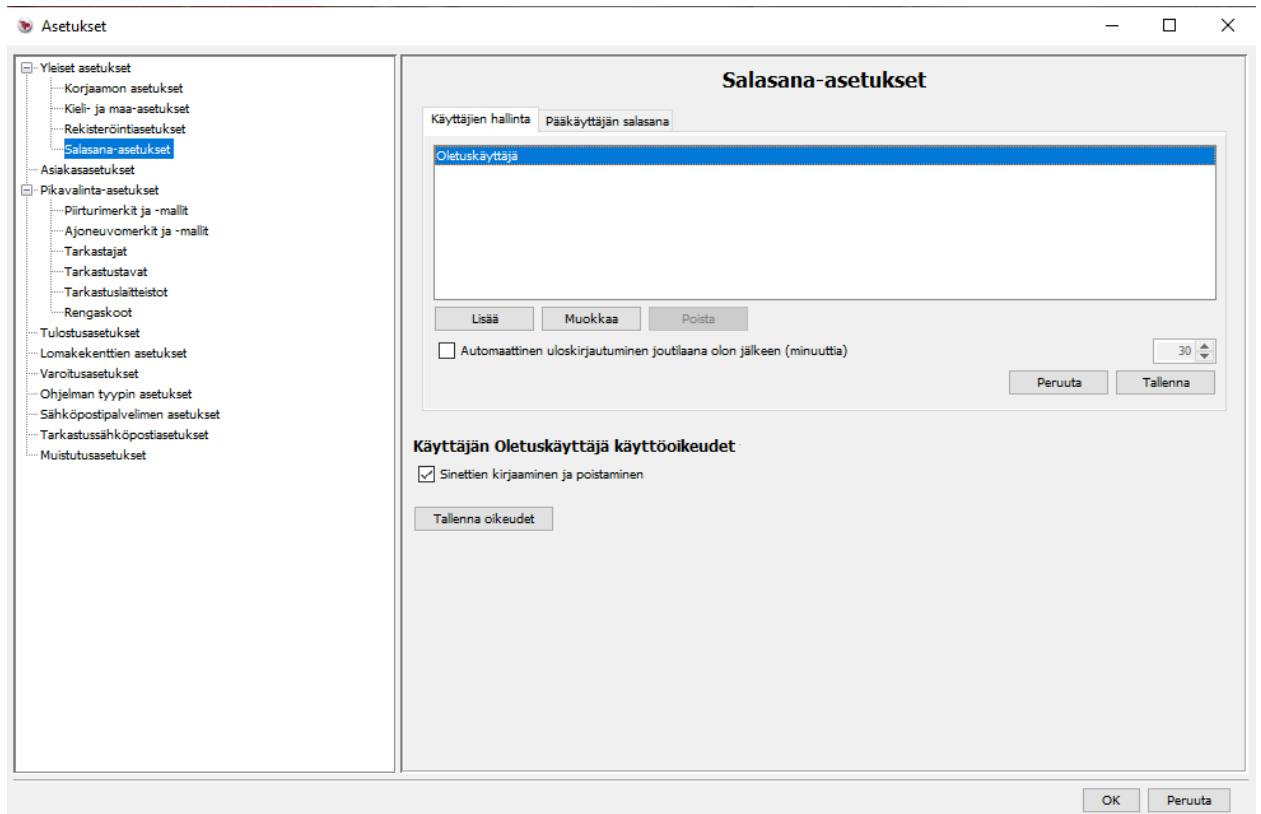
Asetukset

Yleiset asetukset
Korjaamon asetukset
Kieli- ja maa-asetukset
Rekisteröintiasetukset
Salasana-asetukset
Asiakasasetukset
Pikavalinta-asetukset
Piirturimerkit ja -mallit
Ajoneuvomerkit ja -mallit
Tarkastajat
Tarkastustavat
Tarkastuslaitteistot
Rengaskoot
Tulostusasetukset
Lomakekenttien asetukset
Varoitusasetukset
Ohjelman tyypin asetukset
Sähköpostipalvelimen asetukset
Tarkastussähköpostiasetukset
Muistutusasetukset

Salasana-asetukset

Käyttäjien hallinta
Pääkäyttäjän salasana

Oletuskäyttäjä

Lisää
Muokkaa
Poista

Automaattinen uloskirjautuminen joutilaana olon jälkeen (minuuttia)
30

Peruuta
Tallenna

Käyttäjän Oletuskäyttäjä käyttöoikeudet

Sinettien kirjaaminen ja poistaminen

Tallenna oikeudet

OK
Peruuta